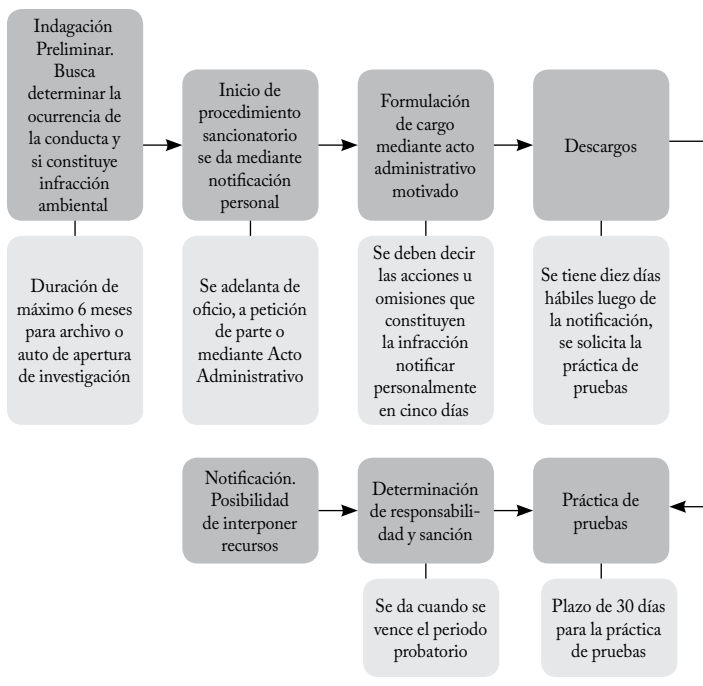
Indagación Preliminar. Busca determinar la ocurrencia de la conducta y si constituye infracción ambiental

Duración de máximo 6 meses para archivo o auto de apertura de investigación

Inicio de procedimiento sancionatorio se da mediante notificación personal

Se adelanta de oficio, a petición de parte o mediante Acto Administrativo

Formulación de cargo mediante acto administrativo motivado

Se deben decir las acciones u omisiones que constituyen la infracción notificar personalmente en cinco días

Descargos

Se tiene diez días hábiles luego de la notificación, se solicita la práctica de pruebas

Notificación. Posibilidad de interponer recursos

Determinación de responsabilidad y sanción

Se da cuando se vence el periodo probatorio

Práctica de pruebas

Plazo de 30 días para la práctica de pruebas